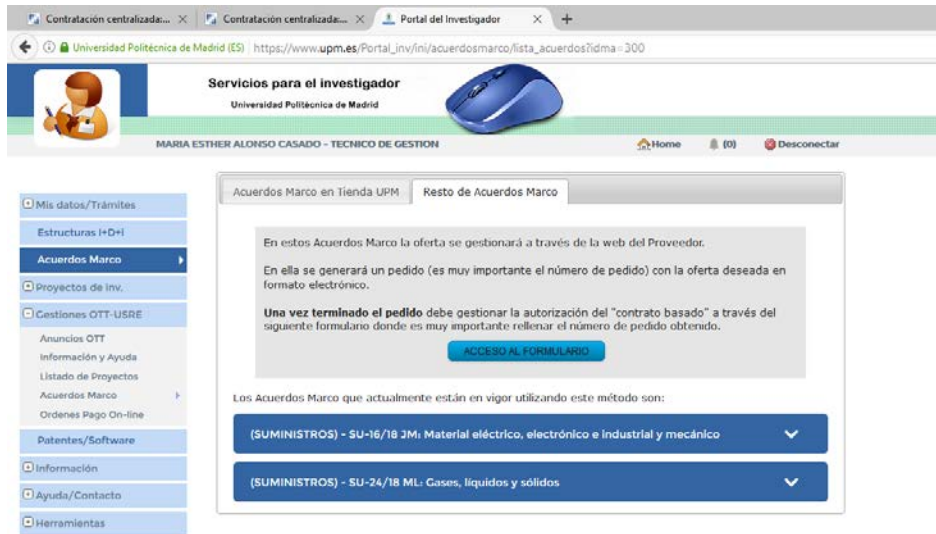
Contratación centralizada... ×
Contratación centralizada... ×
Portal del Investigador ×
+

Universidad Politécnica de Madrid (ES) | https://www.upm.es/Portal_inv/ini/acuerdosmarco/lista_acuerdos?idma=300

Servicios para el investigador
Universidad Politécnica de Madrid

MARIA ESTHER ALONSO CASADO - TECNICO DE GESTION
Home
(0)
Desconectar

Mis datos/Trámites
Estructuras I+D+i
Acuerdos Marco
Proyectos de inv.
Gestiones OTT-USRE
Anuncios OTT
Información y Ayuda
Listado de Proyectos
Acuerdos Marco
Ordenes Pago On-line
Patentes/Software
Información
Ayuda/Contacto
Herramientas

Acuerdos Marco en Tienda UPM
Resto de Acuerdos Marco

En estos Acuerdos Marco la oferta se gestionará a través de la web del Proveedor.

En ella se generará un pedido (es muy importante el número de pedido) con la oferta deseada en formato electrónico.

**Una vez terminado el pedido** debe gestionar la autorización del "contrato basado" a través del siguiente formulario donde es muy importante rellenar el número de pedido obtenido.

ACCESO AL FORMULARIO

Los Acuerdos Marco que actualmente están en vigor utilizando este método son:

(SUMINISTROS) - SU-16/18 JM: Material eléctrico, electrónico e industrial y mecánico

(SUMINISTROS) - SU-24/18 ML: Gases, líquidos y sólidos